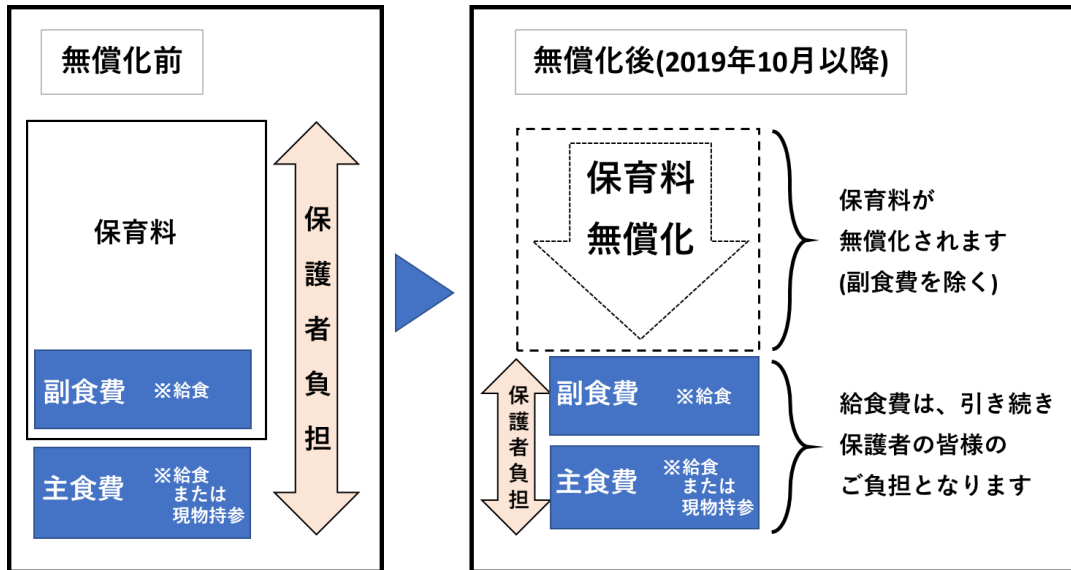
無償化前

保育料

副食費 ※給食

主食費 ※給食 または 現物持参

保護者負担

無償化後(2019年10月以降)

保育料 無償化

保育料が 無償化されます (副食費を除く)

保護者負担

副食費 ※給食

主食費 ※給食 または 現物持参

給食費は、引き続き 保護者の皆様の ご負担となります